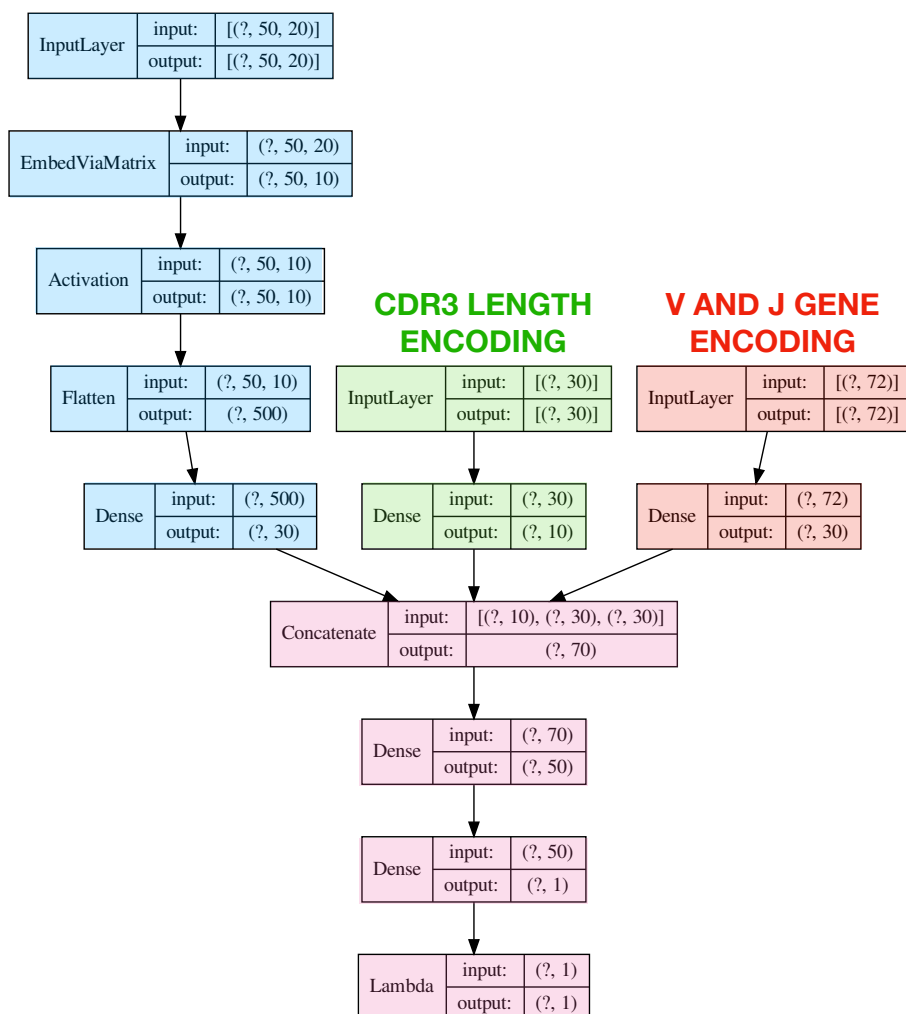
InputLayer | input: | [(?, 50, 20)]
output: | [(?, 50, 20)]

EmbedViaMatrix | input: | (?, 50, 20)
output: | (?, 50, 10)

Activation | input: | (?, 50, 10)
output: | (?, 50, 10)

CDR3 LENGTH ENCODING

V AND J GENE ENCODING

Flatten | input: | (?, 50, 10)
output: | (?, 500)

InputLayer | input: | [(?, 30)]
output: | [(?, 30)]

InputLayer | input: | [(?, 72)]
output: | [(?, 72)]

Dense | input: | (?, 500)
output: | (?, 30)

Dense | input: | (?, 30)
output: | (?, 10)

Dense | input: | (?, 72)
output: | (?, 30)

Concatenate | input: | [(?, 10), (?, 30), (?, 30)]
output: | (?, 70)

Dense | input: | (?, 70)
output: | (?, 50)

Dense | input: | (?, 50)
output: | (?, 1)

Lambda | input: | (?, 1)
output: | (?, 1)